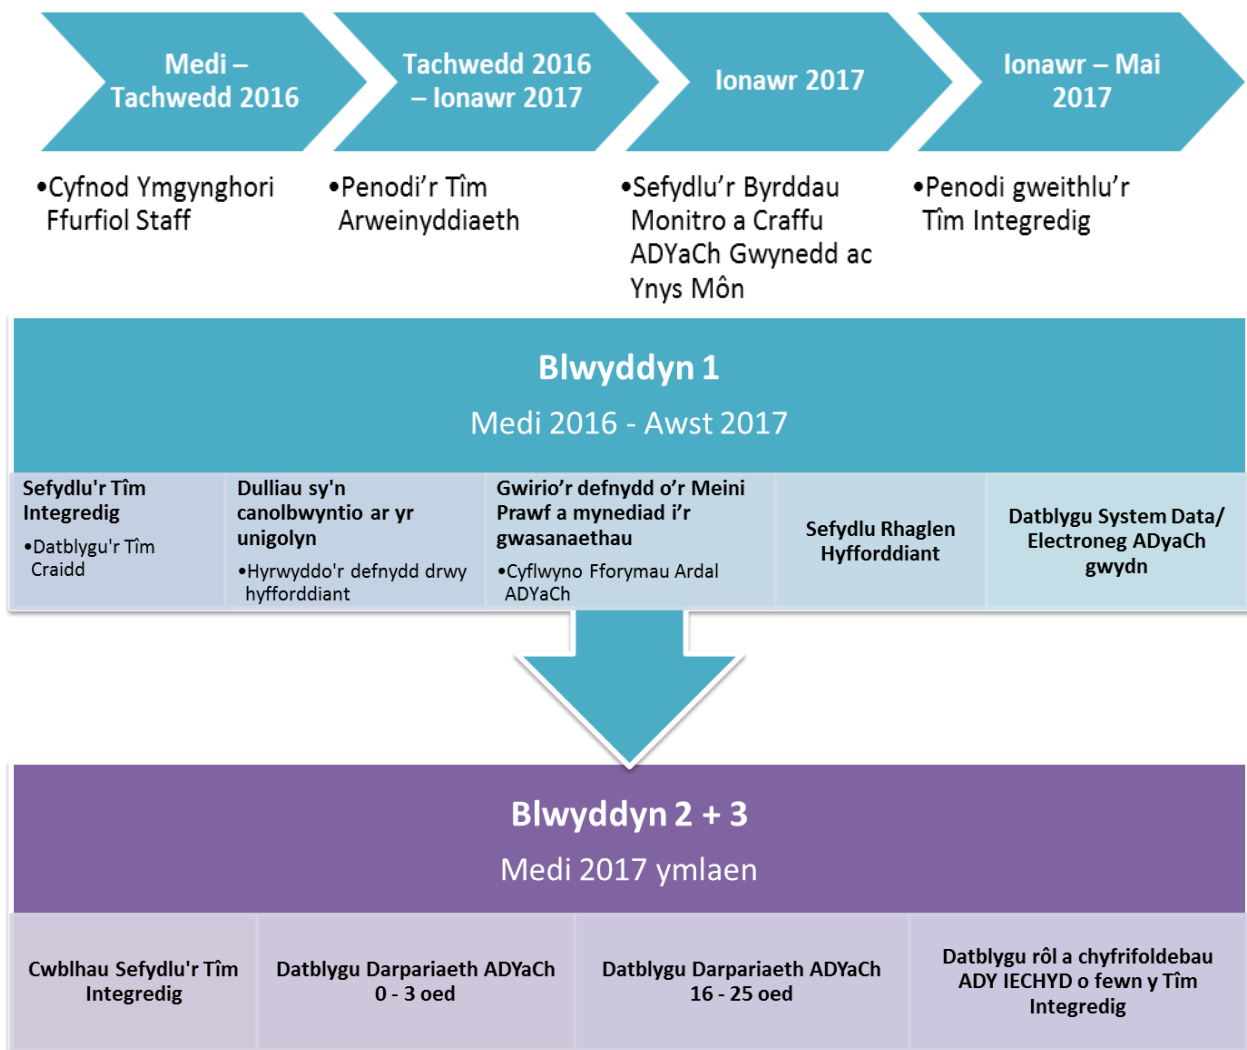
Medi – Tachwedd 2016

Tachwedd 2016 – Ionawr 2017

Ionawr 2017

Ionawr – Mai 2017

•Cyfnod Ymgynghori Ffurfiol Staff

•Penodi’r Tîm Arweinyddiaeth

•Sefydlu’r Byrddau Monitro a Craffu ADYaCh Gwynedd ac Ynys Môn

•Penodi gweithlu’r Tîm Integredig

Blwyddyn 1

Medi 2016 - Awst 2017

Sefydlu'r Tîm Integredig
•Datblygu'r Tîm Craidd

Dulliau sy'n canolbwyntio ar yr unigolyn
•Hyrwyddo'r defnydd drwy hyfforddiant

Gwirio’r defnydd o’r Meini Prawf a mynediad i’r gwasanaethau
•Cyflwyno Fforymau Ardal ADYaCh

Sefydlu Rhaglen Hyfforddiant

Datblygu System Data/ Electroneg ADyaCh gwydn

Blwyddyn 2 + 3

Medi 2017 ymlaen

Cwblhau Sefydlu'r Tîm Integredig

Datblygu Darpariaeth ADYaCh 0 - 3 oed

Datblygu Darpariaeth ADYaCh 16 - 25 oed

Datblygu rôl a chyfrifoldebau ADY IECHYD o fewn y Tîm Integredig